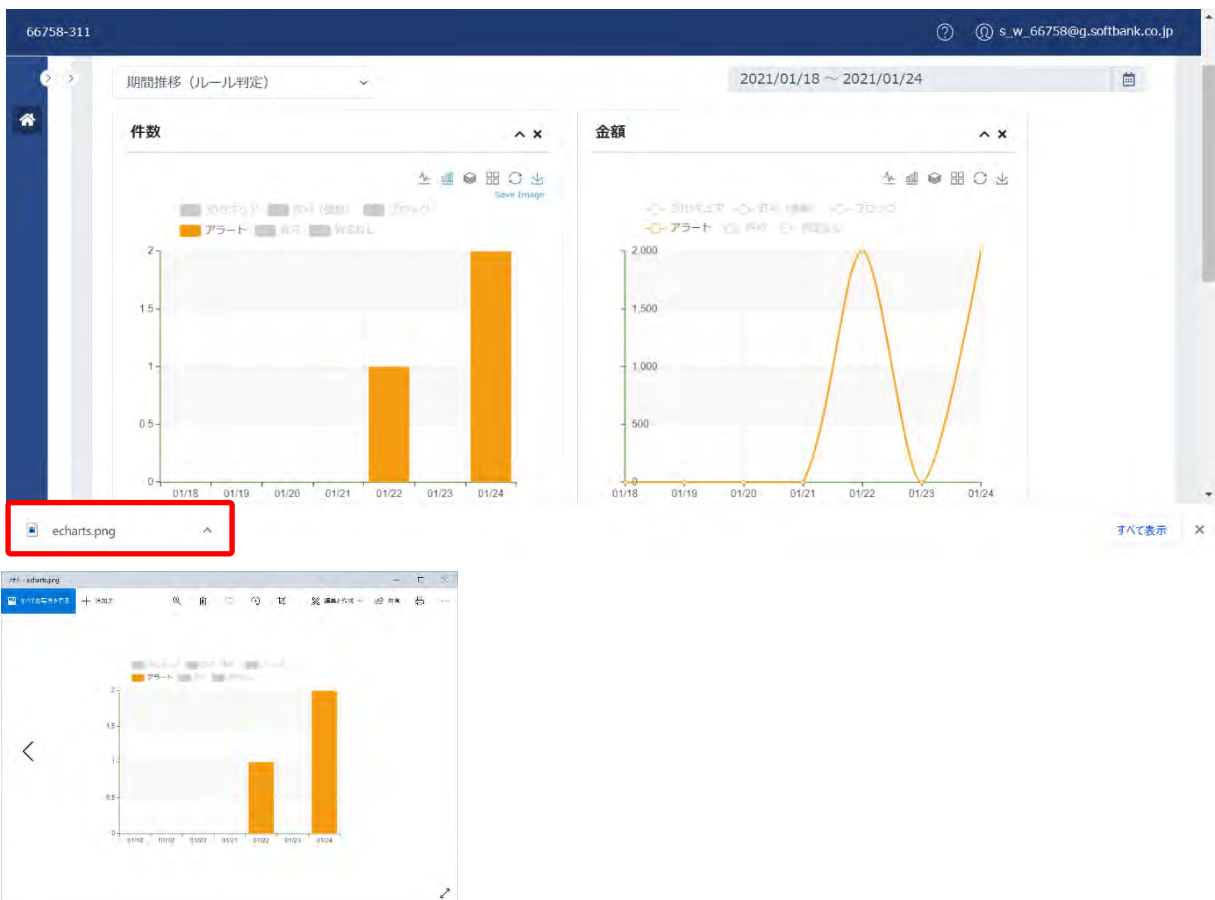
66758-311

s_w_66758@g.softbank.co.jp

期間推移（ルール判定）

2021/01/18 ～ 2021/01/24

件数

Save Image

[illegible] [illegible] ブロック

アラート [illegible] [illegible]

2
1.5
1
0.5
0

01/18 01/19 01/20 01/21 01/22 01/23 01/24

金額

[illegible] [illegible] ブロック

アラート 許可 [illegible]

2,000
1,500
1,000
500
0

01/18 01/19 01/20 01/21 01/22 01/23 01/24

echarts.png

すべて表示

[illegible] - echarts.png

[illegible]

アラート

2
1.5
1
0.5
0

01/18 01/19 01/20 01/21 01/22 01/23 01/24